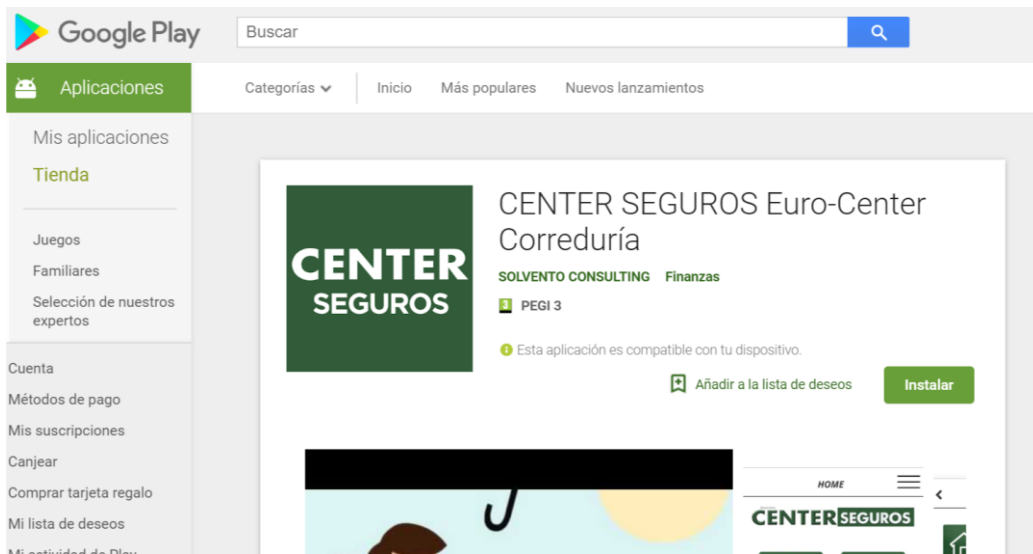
Google Play

Buscar

Aplicaciones

Categorías

Inicio

Más populares

Nuevos lanzamientos

Mis aplicaciones

Tienda

Juegos

Familiares

Selección de nuestros expertos

Cuenta

Métodos de pago

Mis suscripciones

Canjear

Comprar tarjeta regalo

Mi lista de deseos

Mi actividad de Play

CENTER SEGUROS

CENTER SEGUROS Euro-Center Correduría

SOLVENTO CONSULTING Finanzas

3 PEGI 3

Esta aplicación es compatible con tu dispositivo.

Añadir a la lista de deseos

Instalar

HOME

CENTER SEGUROS